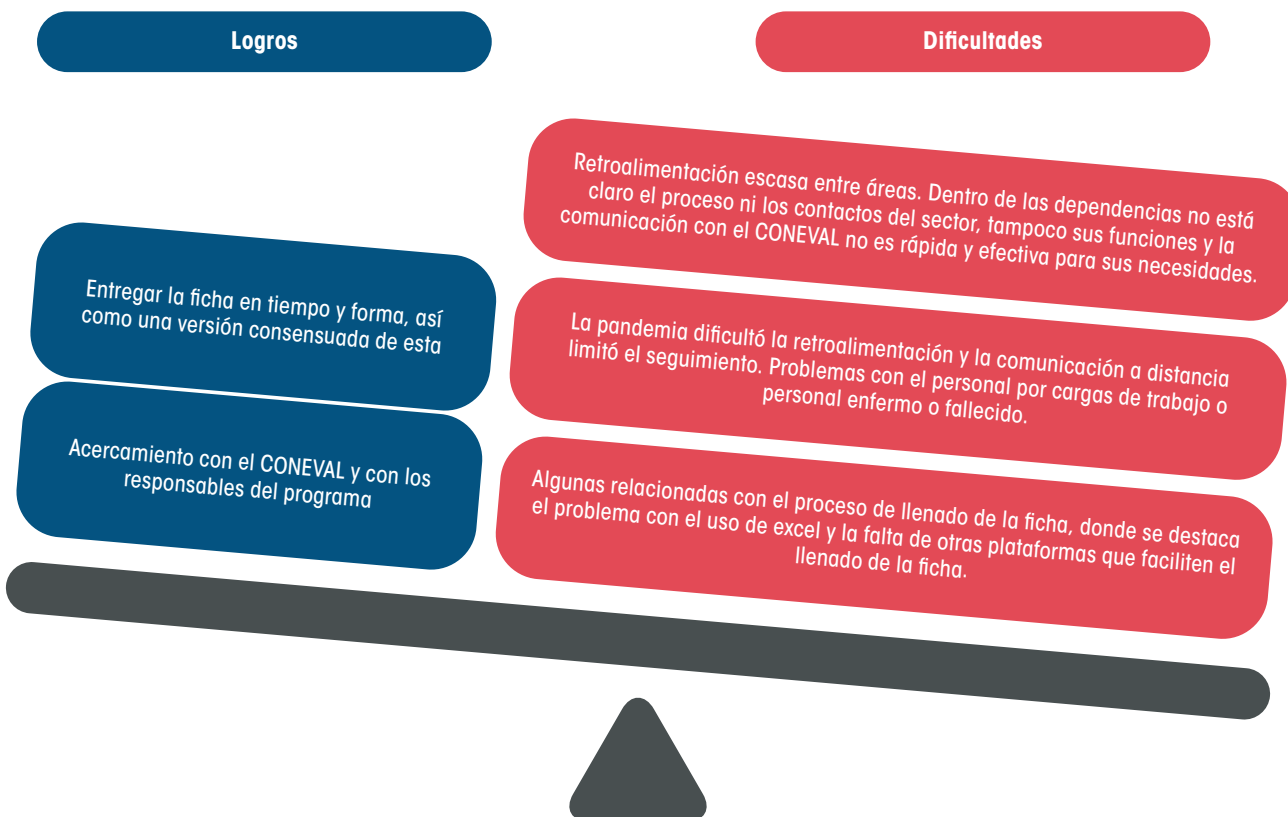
Logros

Dificultades

Retroalimentación escasa entre áreas. Dentro de las dependencias no está claro el proceso ni los contactos del sector, tampoco sus funciones y la comunicación con el CONEVAL no es rápida y efectiva para sus necesidades.

Entregar la ficha en tiempo y forma, así como una versión consensuada de esta

La pandemia dificultó la retroalimentación y la comunicación a distancia limitó el seguimiento. Problemas con el personal por cargas de trabajo o personal enfermo o fallecido.

Acercamiento con el CONEVAL y con los responsables del programa

Algunas relacionadas con el proceso de llenado de la ficha, donde se destaca el problema con el uso de excel y la falta de otras plataformas que faciliten el llenado de la ficha.